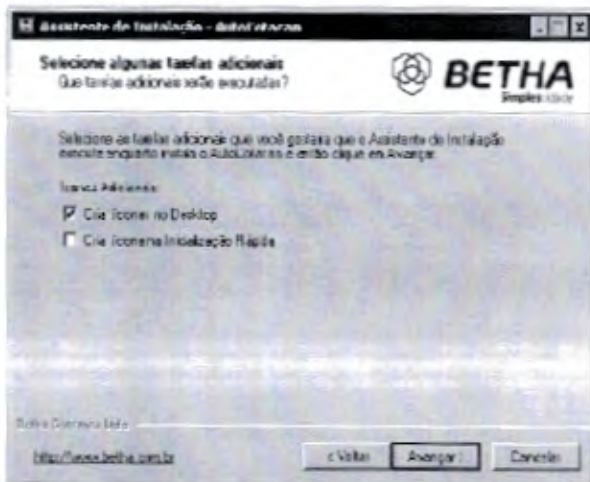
Assistente de Instalação - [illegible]

Selecione algumas tarefas adicionais
Que tarefas adicionais serão executadas?

BETHA
Simples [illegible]

Selecione as tarefas adicionais que você gostaria que o Assistente de Instalação execute enquanto instala o AutoLicencas e então clique em Avançar.

Tarefas Adicionais:
☑ Criar ícones no Desktop
☐ Criar ícone na Inicialização Rápida

Betha Sistemas Ltda

http://www.betha.com.br

< Voltar
Avançar >
Cancelar